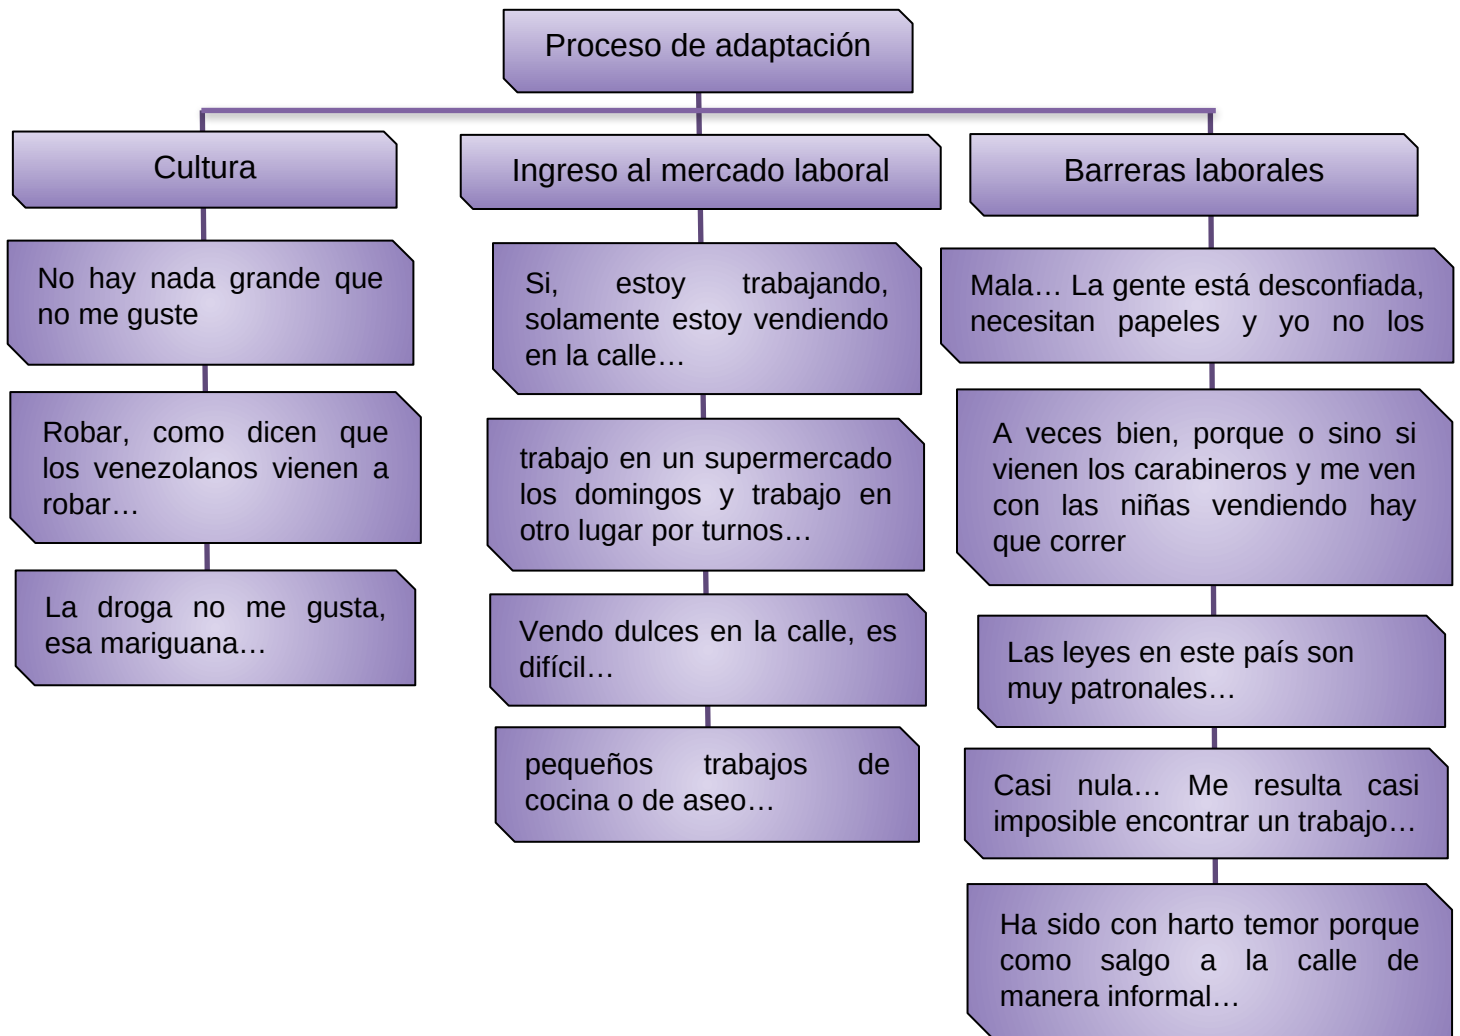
Proceso de adaptación

Cultura

No hay nada grande que no me guste

Robar, como dicen que los venezolanos vienen a robar…

La droga no me gusta, esa mariguana…

Ingreso al mercado laboral

Si, estoy trabajando, solamente estoy vendiendo en la calle…

trabajo en un supermercado los domingos y trabajo en otro lugar por turnos…

Vendo dulces en la calle, es difícil…

pequeños trabajos de cocina o de aseo…

Barreras laborales

Mala… La gente está desconfiada, necesitan papeles y yo no los

A veces bien, porque o sino si vienen los carabineros y me ven con las niñas vendiendo hay que correr

Las leyes en este país son muy patronales…

Casi nula… Me resulta casi imposible encontrar un trabajo…

Ha sido con harto temor porque como salgo a la calle de manera informal…